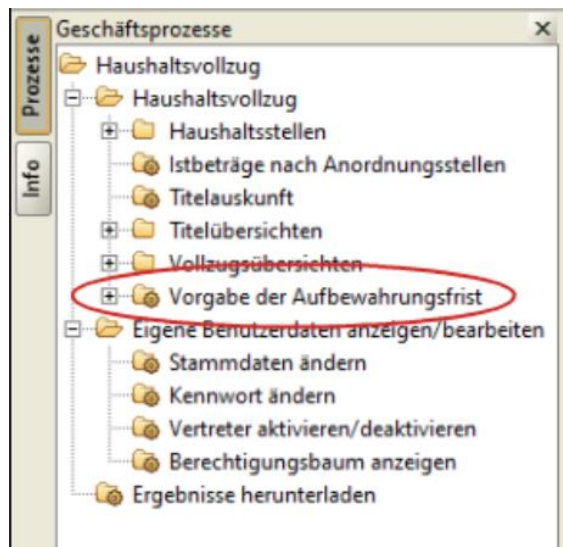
Prozesse
Info
Geschäftsprozesse
×
Haushaltsvollzug
Haushaltsvollzug
Haushaltsstellen
Istbeträge nach Anordnungsstellen
Titelauskunft
Titelübersichten
Vollzugsübersichten
Vorgabe der Aufbewahrungsfrist
Eigene Benutzerdaten anzeigen/bearbeiten
Stammdaten ändern
Kennwort ändern
Vertreter aktivieren/deaktivieren
Berechtigungsbaum anzeigen
Ergebnisse herunterladen